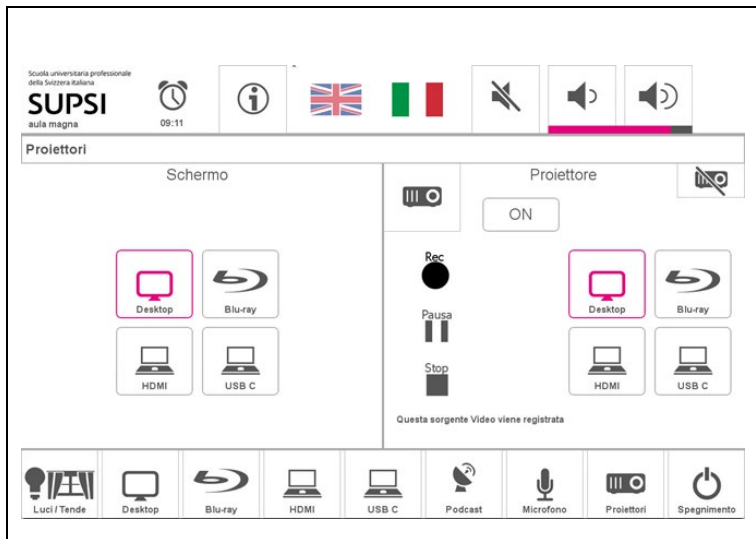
Scuola universitaria professionale della Svizzera italiana
SUPSI
aula magna

09:11

Proiettori

Schermo

Desktop
Blu-ray
HDMI
USB C

Proiettore

ON

Rec
Pausa
Stop

Desktop
Blu-ray
HDMI
USB C

Questa sorgente Video viene registrata

Luci / Tende
Desktop
Blu-ray
HDMI
USB C
Podcast
Microfono
Proiettori
Spegnimento